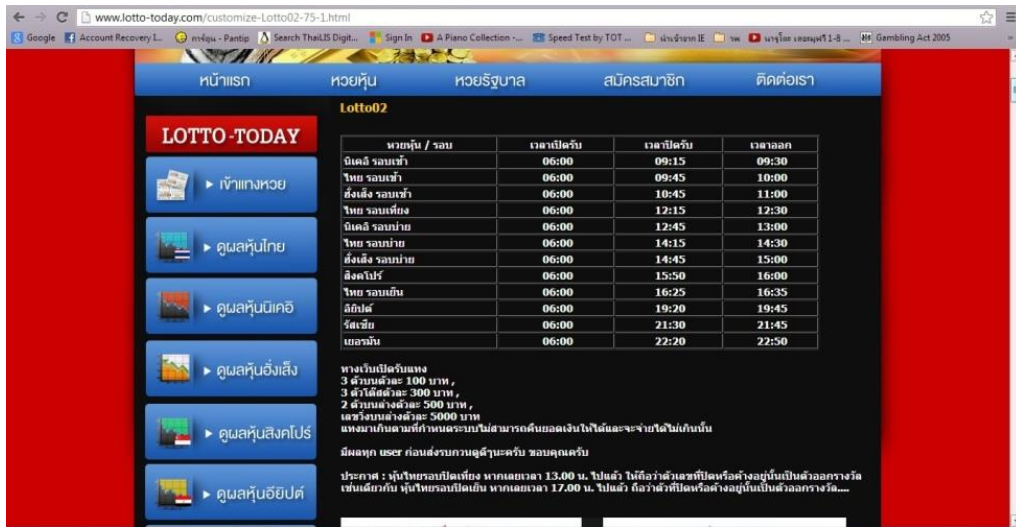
www.lotto-today.com/customize-Lotto02-75-1.html

Google | Account Recovery I... | กระทู้ - Pantip | Search ThaiLIS Digit... | Sign In | A Piano Collection -... | Speed Test by TOT ... | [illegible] | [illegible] | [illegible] | Gambling Act 2005

หน้าแรก | หวยหุ้น | หวยรัฐบาล | สมัครสมาชิก | ติดต่อเรา

LOTTO-TODAY

▸ เข้าแทงหวย

▸ ดูผลหุ้นไทย

▸ ดูผลหุ้นนิเคอิ

▸ ดูผลหุ้นฮั่งเส็ง

▸ ดูผลหุ้นสิงคโปร์

▸ ดูผลหุ้นอียิปต์

Lotto02

| หวยหุ้น / รอบ | เวลาเปิดรับ | เวลาปิดรับ | เวลาออก |
|---|---|---|---|
| นิเคอิ รอบเช้า | 06:00 | 09:15 | 09:30 |
| ไทย รอบเช้า | 06:00 | 09:45 | 10:00 |
| ฮั่งเส็ง รอบเช้า | 06:00 | 10:45 | 11:00 |
| ไทย รอบเที่ยง | 06:00 | 12:15 | 12:30 |
| นิเคอิ รอบบ่าย | 06:00 | 12:45 | 13:00 |
| ไทย รอบบ่าย | 06:00 | 14:15 | 14:30 |
| ฮั่งเส็ง รอบบ่าย | 06:00 | 14:45 | 15:00 |
| สิงคโปร์ | 06:00 | 15:50 | 16:00 |
| ไทย รอบเย็น | 06:00 | 16:25 | 16:35 |
| อียิปต์ | 06:00 | 19:20 | 19:45 |
| รัสเซีย | 06:00 | 21:30 | 21:45 |
| เยอรมัน | 06:00 | 22:20 | 22:50 |

ทางเว็บเปิดรับแทง
3 ตัวบนตัวละ 100 บาท ,
3 ตัวโต๊ดตัวละ 300 บาท ,
2 ตัวบนล่างตัวละ 500 บาท ,
เลขวิ่งบนล่างตัวละ 5000 บาท
แทงมาเกินตามที่กำหนดระบบไม่สามารถคืนยอดเงินให้ได้และจะจ่ายให้ไม่เกินนั้น

มีผลทุก user ก่อนส่งรบกวนดูด้วยนะครับ ขอบคุณครับ

ประกาศ : หุ้นไทยรอบปิดเที่ยง หากเลยเวลา 13.00 น. ไปแล้ว ให้ถือว่าตัวเลขที่ปิดหรือค้างอยู่นั้นเป็นตัวออกรางวัล เช่นเดียวกับ หุ้นไทยรอบปิดเย็น หากเลยเวลา 17.00 น. ไปแล้ว ถือว่าตัวที่ปิดหรือค้างอยู่นั้นเป็นตัวออกรางวัล....